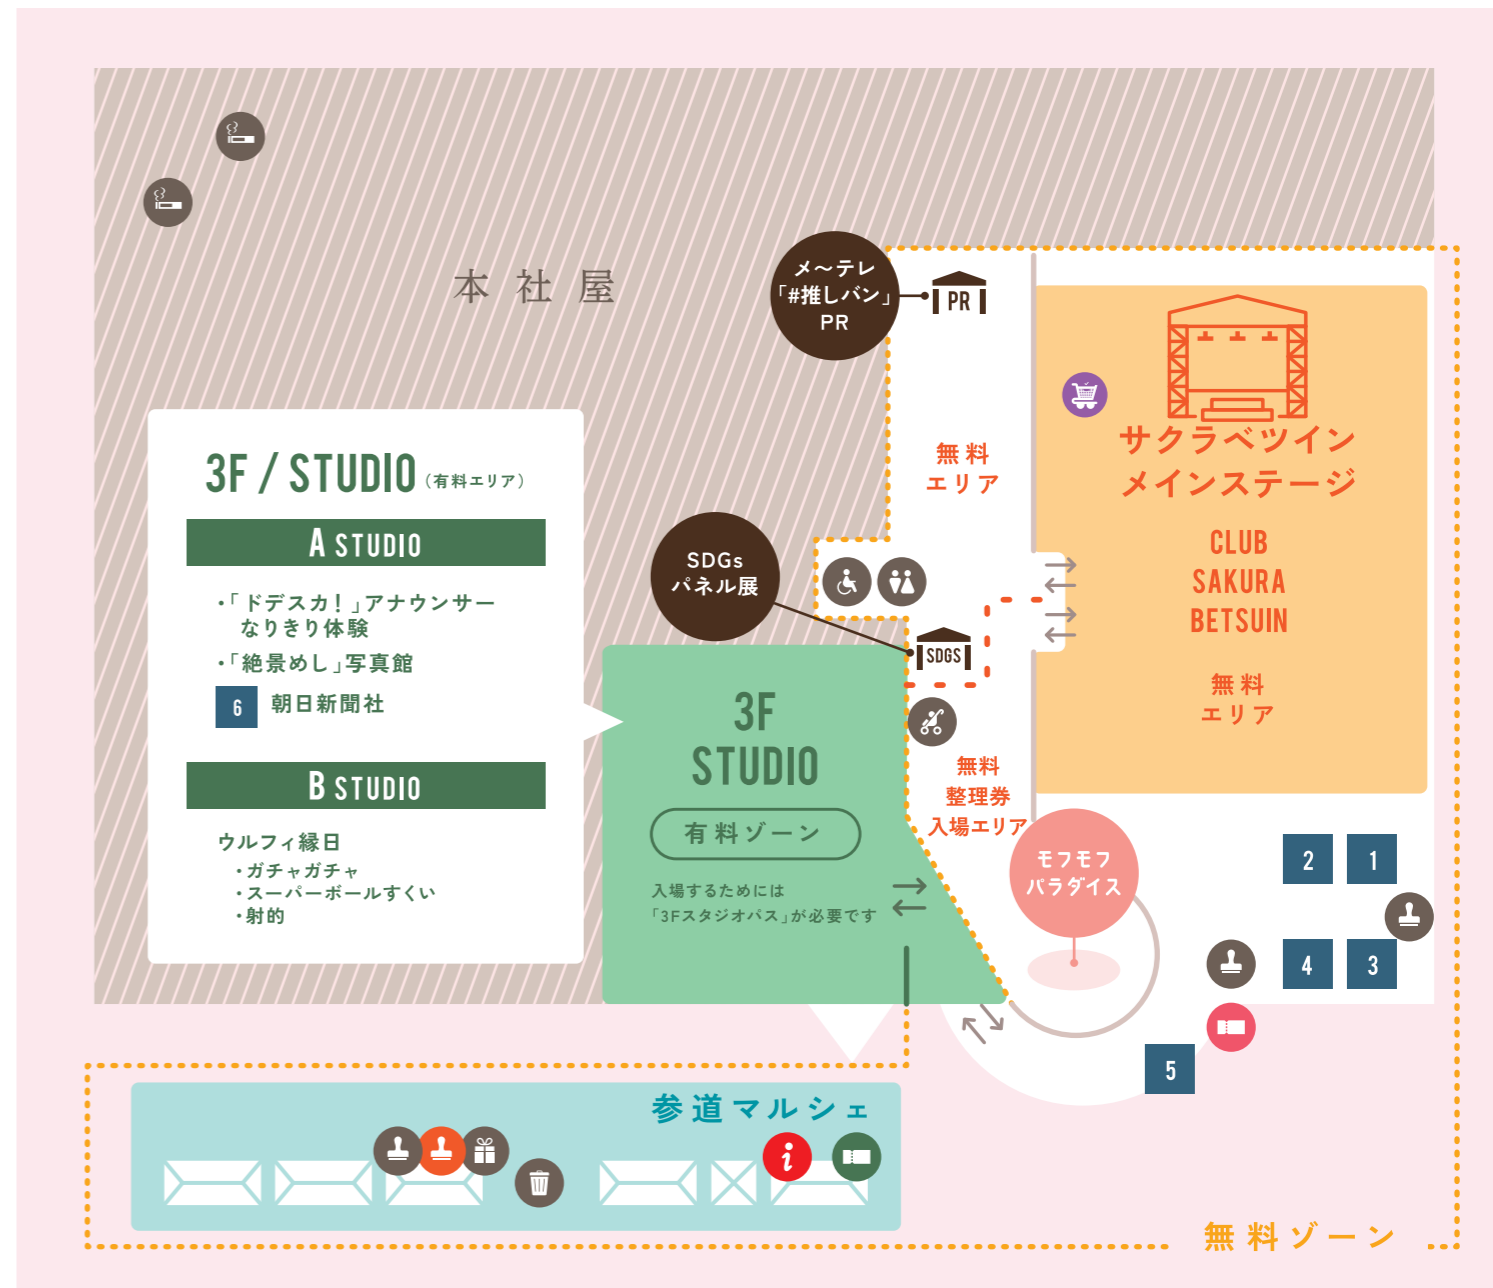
本 社 屋

メ〜テレ
「#推しバン」
PR

PR

サクラベツイン
メインステージ

CLUB
SAKURA
BETSUIN

無料
エリア

無料
エリア

3F / STUDIO（有料エリア）

A STUDIO

・「ドデスカ！」アナウンサーなりきり体験
・「絶景めし」写真館

6 朝日新聞社

B STUDIO

ウルフィ縁日
・ガチャガチャ
・スーパーボールすくい
・射的

SDGs
パネル展

SDGS

3F
STUDIO

有料ゾーン

入場するためには
「3Fスタジオパス」が必要です

無料
整理券
入場エリア

モフモフ
パラダイス

2 1
4 3
5

参道マルシェ

無料ゾーン